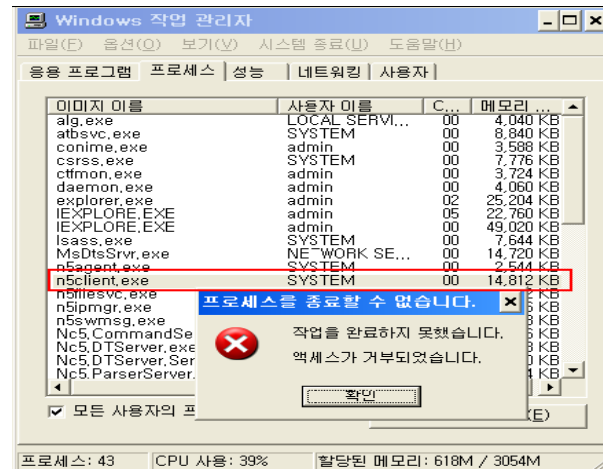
Windows 작업 관리자

파일(F) 옵션(O) 보기(V) 시스템 종료(U) 도움말(H)

응용 프로그램 프로세스 성능 네트워킹 사용자

| 이미지 이름 | 사용자 이름 | C... | 메모리 ... |
|---|---|---|---|
| alg.exe | LOCAL SERVI... | 00 | 4,040 KB |
| atbsvc.exe | SYSTEM | 00 | 8,840 KB |
| conime.exe | admin | 00 | 3,588 KB |
| csrss.exe | SYSTEM | 00 | 7,776 KB |
| ctfmon.exe | admin | 00 | 3,724 KB |
| daemon.exe | admin | 00 | 4,060 KB |
| explorer.exe | admin | 02 | 25,204 KB |
| IEXPLORE.EXE | admin | 05 | 22,760 KB |
| IEXPLORE.EXE | admin | 00 | 49,020 KB |
| lsass.exe | SYSTEM | 00 | 7,644 KB |
| MsDtsSrvr.exe | NETWORK SE... | 00 | 14,720 KB |
| n5agent.exe | SYSTEM | 00 | 2,544 KB |
| n5client.exe | SYSTEM | 00 | 14,812 KB |
| n5filesvc.exe | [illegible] | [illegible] | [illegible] |
| n5ipmgr.exe | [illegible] | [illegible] | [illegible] KB |
| n5swmsg.exe | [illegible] | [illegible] | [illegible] KB |
| Nc5.CommandSe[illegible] | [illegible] | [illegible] | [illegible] KB |
| Nc5.DTServer.exe | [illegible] | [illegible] | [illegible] KB |
| Nc5.DTServer.Ser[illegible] | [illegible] | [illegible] | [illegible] KB |
| Nc5.ParserServer.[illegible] | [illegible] | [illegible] | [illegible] KB |

프로세스를 종료할 수 없습니다.

작업을 완료하지 못했습니다.

액세스가 거부되었습니다.

확인

모든 사용자의 프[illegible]

(E)

프로세스: 43 CPU 사용: 39% 할당된 메모리: 618M / 3054M